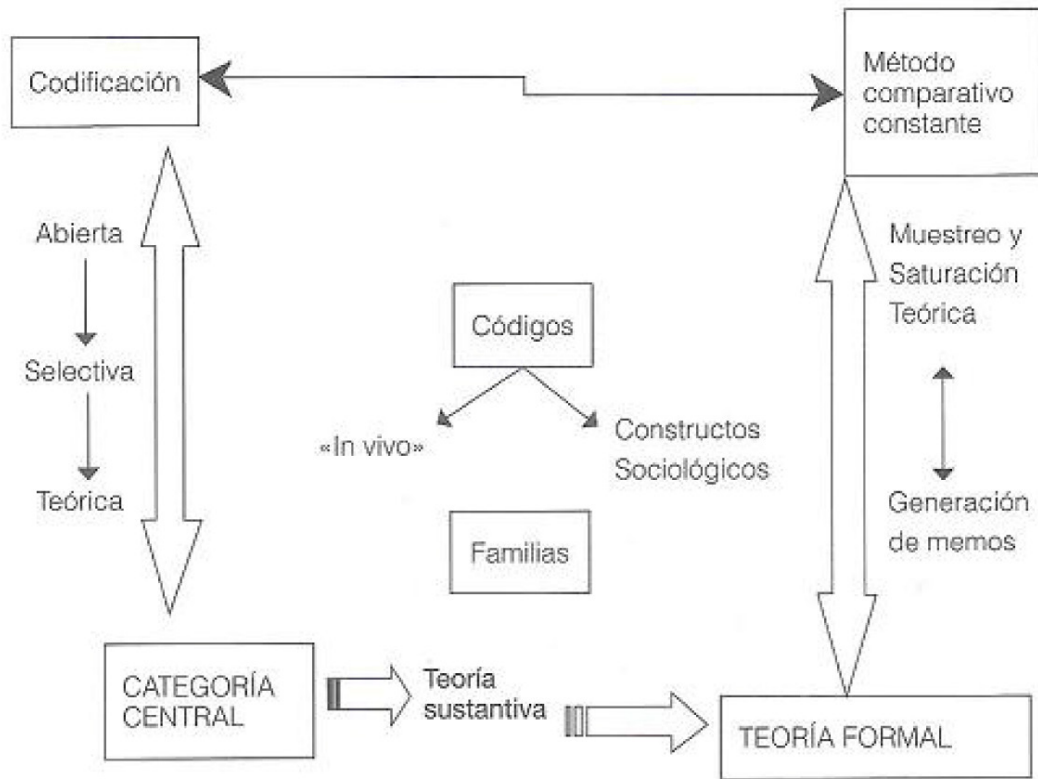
Codificación

Método comparativo constante

Abierta

Selectiva

Teórica

Muestreo y Saturación Teórica

Generación de memos

Códigos

«In vivo»

Constructos Sociológicos

Familias

CATEGORÍA CENTRAL

Teoría sustantiva

TEORÍA FORMAL